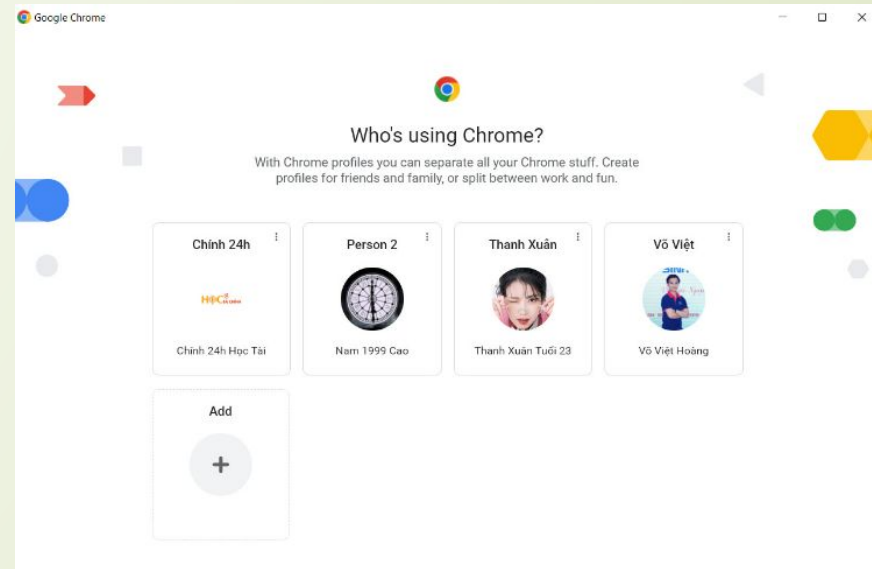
Google Chrome

Who's using Chrome?

With Chrome profiles you can separate all your Chrome stuff. Create profiles for friends and family, or split between work and fun.

Chính 24h
HOC
Chính 24h Học Tài

Person 2
Nam 1999 Cao

Thanh Xuân
Thanh Xuân Tuổi 23

Võ Việt
Võ Việt Hoàng

Add
+